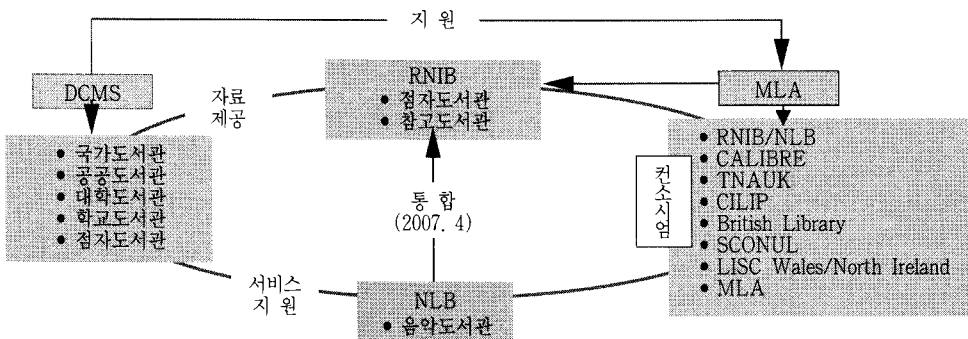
지 원

DCMS

RNIB
• 점자도서관
• 참고도서관

MLA

자료
제공

• 국가도서관
• 공공도서관
• 대학도서관
• 학교도서관
• 점자도서관

통 합
(2007. 4)

컨소시엄

• RNIB/NLB
• CALIBRE
• TNAUK
• CILIP
• British Library
• SCONUL
• LISC Wales/North Ireland
• MLA

서비스
지 원

NLB
• 음악도서관